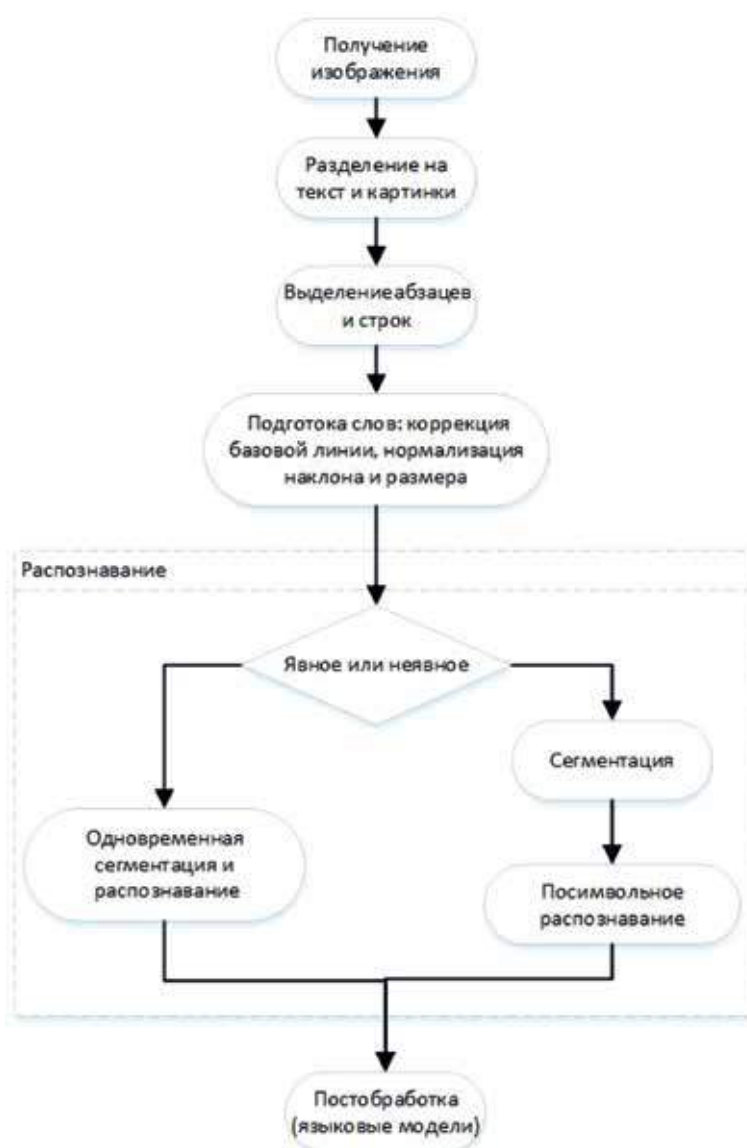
Получение изображения

Разделение на текст и картинки

Выделениеабзацев и строк

Подготока слов: коррекция базовой линии, нормализация наклона и размера

Распознавание

Явное или неявное

Сегментация

Одновременная сегментация и распознавание

Посимвольное распознавание

Постобработка (языковые модели)